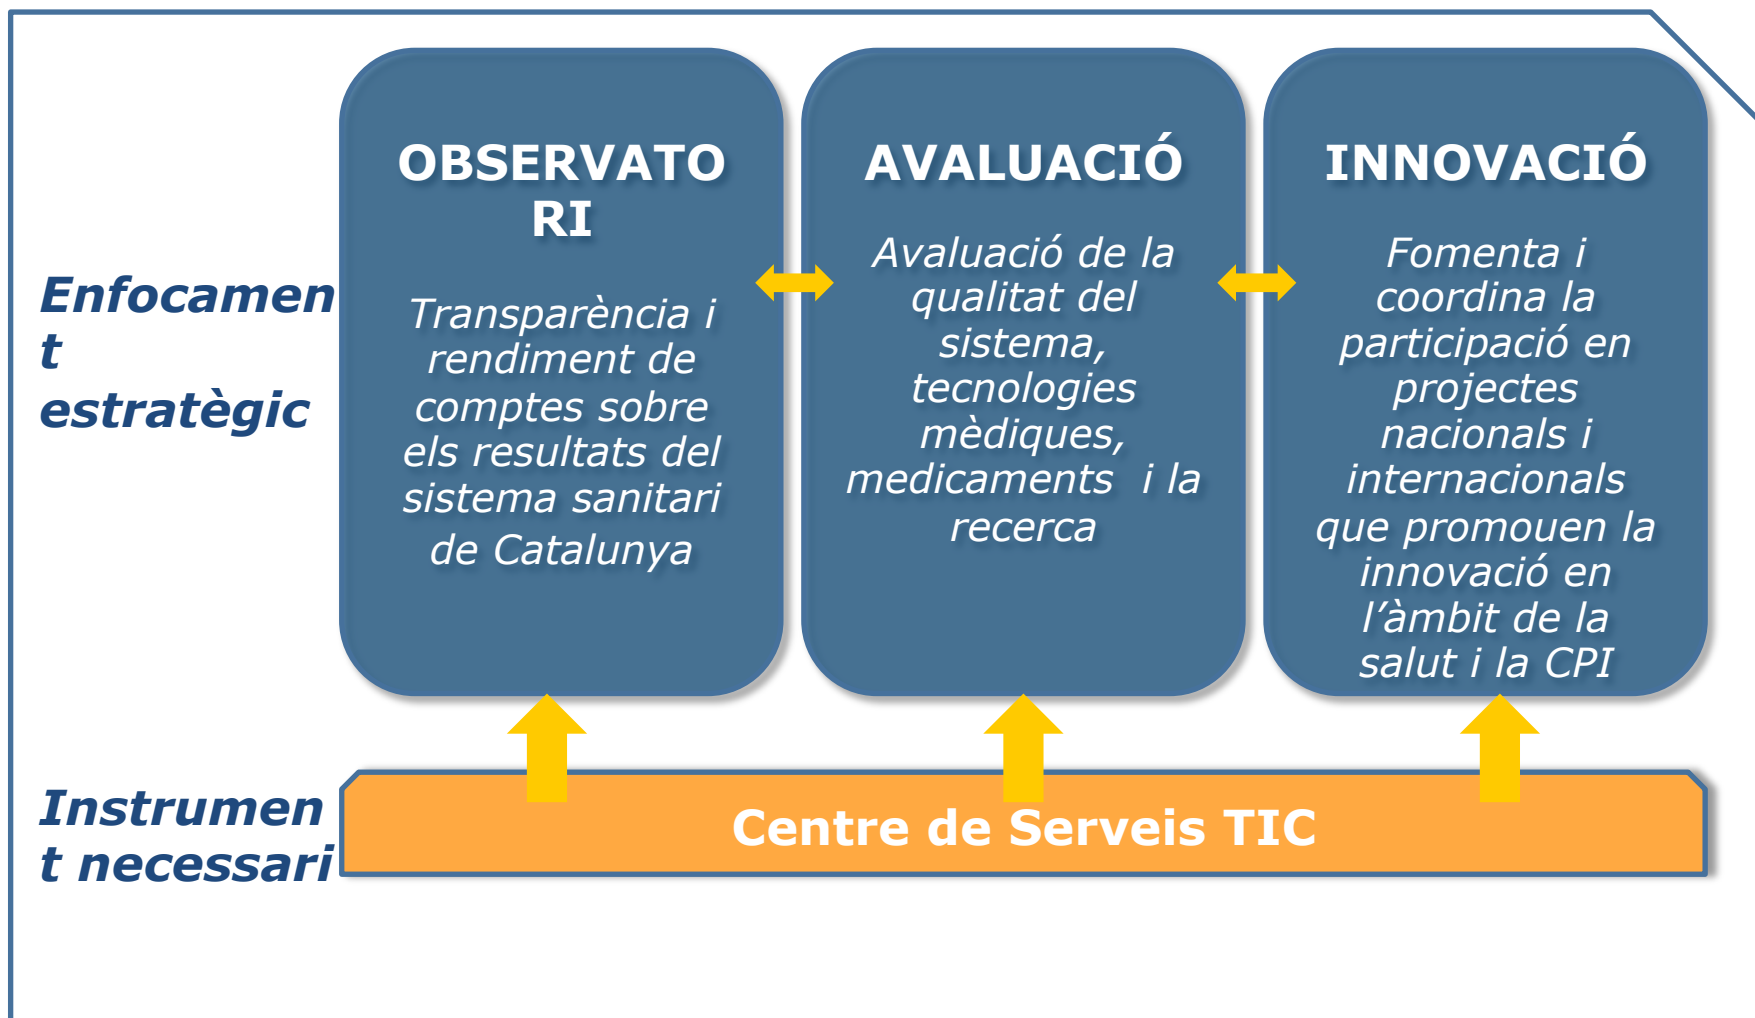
Enfocament estratègic

OBSERVATORI

Transparència i rendiment de comptes sobre els resultats del sistema sanitari de Catalunya

AVALUACIÓ

Avaluació de la qualitat del sistema, tecnologies mèdiques, medicaments i la recerca

INNOVACIÓ

Fomenta i coordina la participació en projectes nacionals i internacionals que promouen la innovació en l'àmbit de la salut i la CPI

Instrument necessari

Centre de Serveis TIC